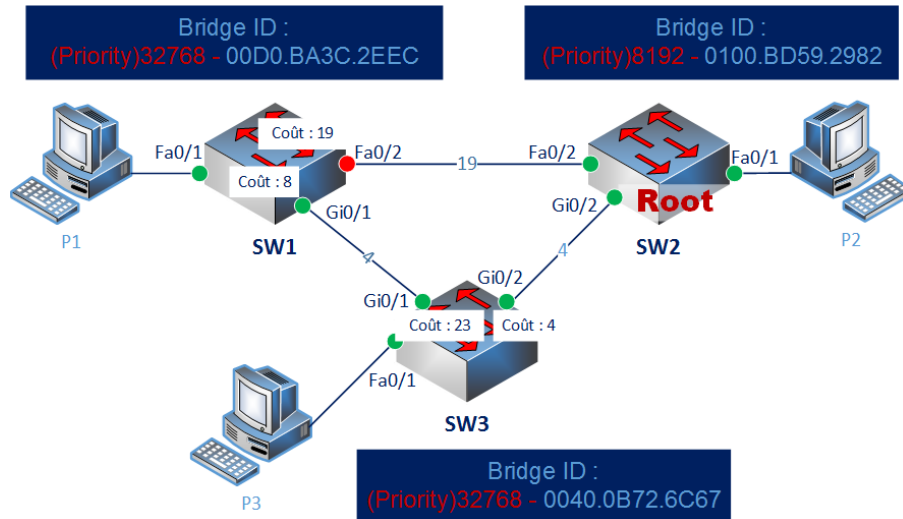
Bridge ID :
(Priority)32768 - 00D0.BA3C.2EEC

Bridge ID :
(Priority)8192 - 0100.BD59.2982

Coût : 19
Fa0/1
Fa0/2
19
Fa0/2
Fa0/1
Coût : 8
Gi0/1
Gi0/2
Root
P1
SW1
4
4
SW2
P2
Gi0/2
Gi0/1
Coût : 23
Coût : 4
Fa0/1
SW3
P3

Bridge ID :
(Priority)32768 - 0040.0B72.6C67